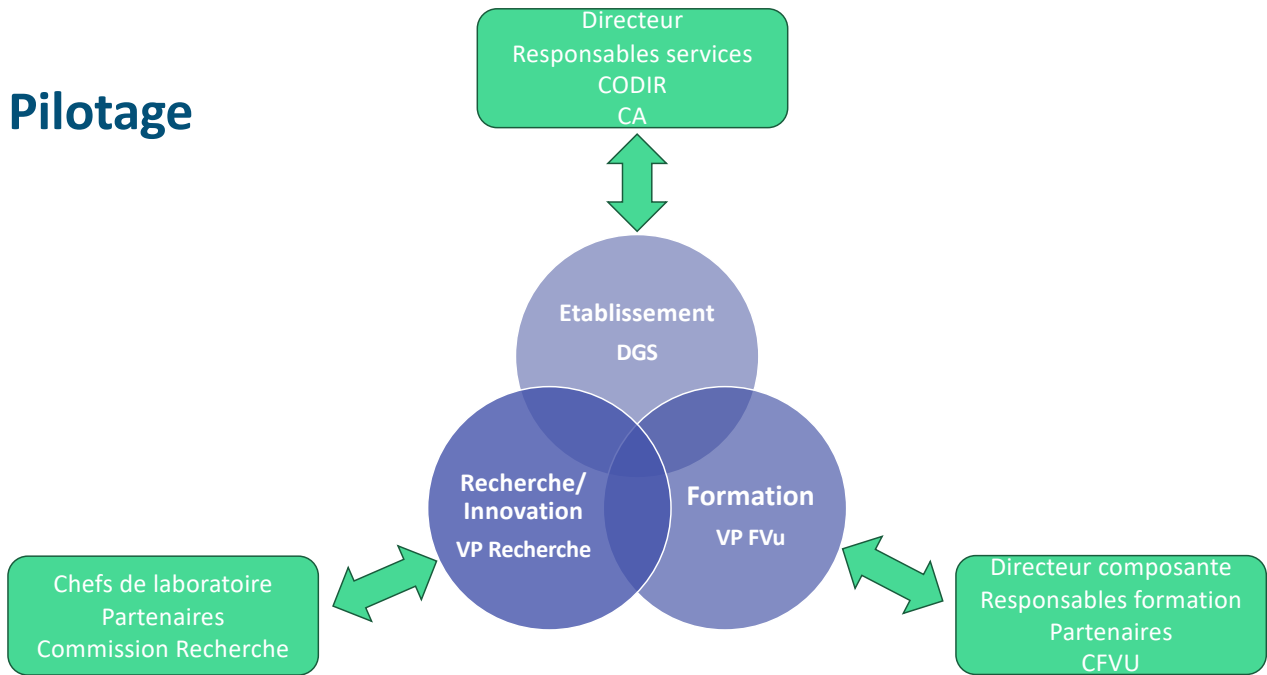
Pilotage

Directeur
Responsables services
CODIR
CA

Etablissement
DGS

Recherche/
Innovation
VP Recherche

Formation
VP FVu

Chefs de laboratoire
Partenaires
Commission Recherche

Directeur composante
Responsables formation
Partenaires
CFVU